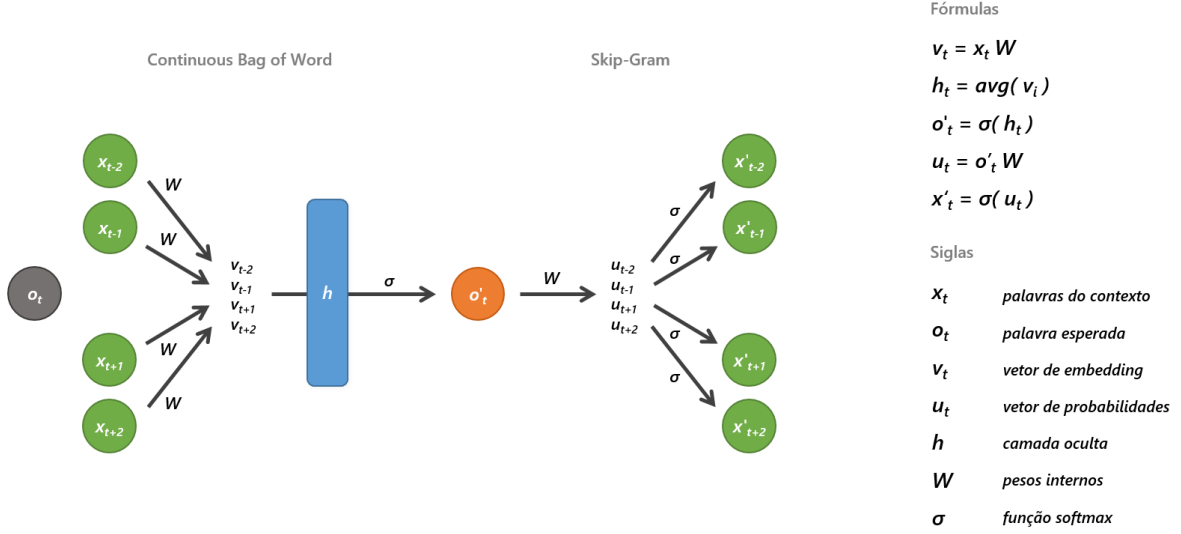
Continuous Bag of Word

Skip-Gram

$o_t$

$x_{t-2}$

$x_{t-1}$

$x_{t+1}$

$x_{t+2}$

W

W

W

W

$v_{t-2}$
$v_{t-1}$
$v_{t+1}$
$v_{t+2}$

h

σ

$o'_t$

W

$u_{t-2}$
$u_{t-1}$
$u_{t+1}$
$u_{t+2}$

σ

σ

σ

σ

$x'_{t-2}$

$x'_{t-1}$

$x'_{t+1}$

$x'_{t+2}$

Fórmulas

$v_t = x_t W$

$h_t = avg( v_i )$

$o'_t = \sigma( h_t )$

$u_t = o'_t W$

$x'_t = \sigma( u_t )$

Siglas

| | |
|---|---|
| $x_t$ | palavras do contexto |
| $o_t$ | palavra esperada |
| $v_t$ | vetor de embedding |
| $u_t$ | vetor de probabilidades |
| h | camada oculta |
| W | pesos internos |
| σ | função softmax |